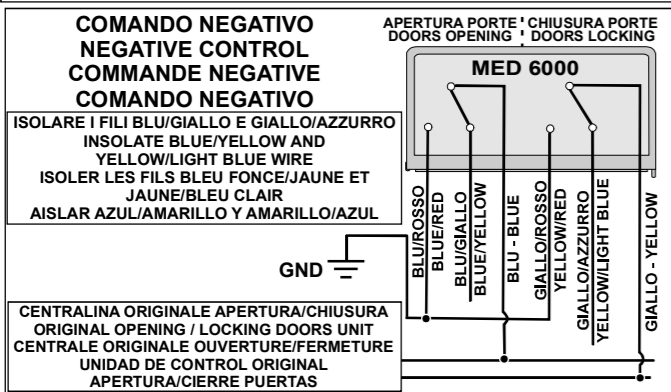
COMANDO NEGATIVO
NEGATIVE CONTROL
COMMANDE NEGATIVE
COMANDO NEGATIVO

APERTURA PORTE
DOORS OPENING

CHIUSURA PORTE
DOORS LOCKING

MED 6000

ISOLARE I FILI BLU/GIALLO E GIALLO/AZZURRO
INSOLATE BLUE/YELLOW AND
YELLOW/LIGHT BLUE WIRE
ISOLER LES FILS BLEU FONCE/JAUNE ET
JAUNE/BLEU CLAIR
AISLAR AZUL/AMARILLO Y AMARILLO/AZUL

GND

BLU/ROSSO
BLUE/RED
BLU/GIALLO
BLUE/YELLOW
BLU - BLUE
GIALLO/ROSSO
YELLOW/RED
GIALLO/AZZURRO
YELLOW/LIGHT BLUE
GIALLO - YELLOW

CENTRALINA ORIGINALE APERTURA/CHIUSURA
ORIGINAL OPENING / LOCKING DOORS UNIT
CENTRALE ORIGINALE OUVERTURE/FERMETURE
UNIDAD DE CONTROL ORIGINAL
APERTURA/CIERRE PUERTAS